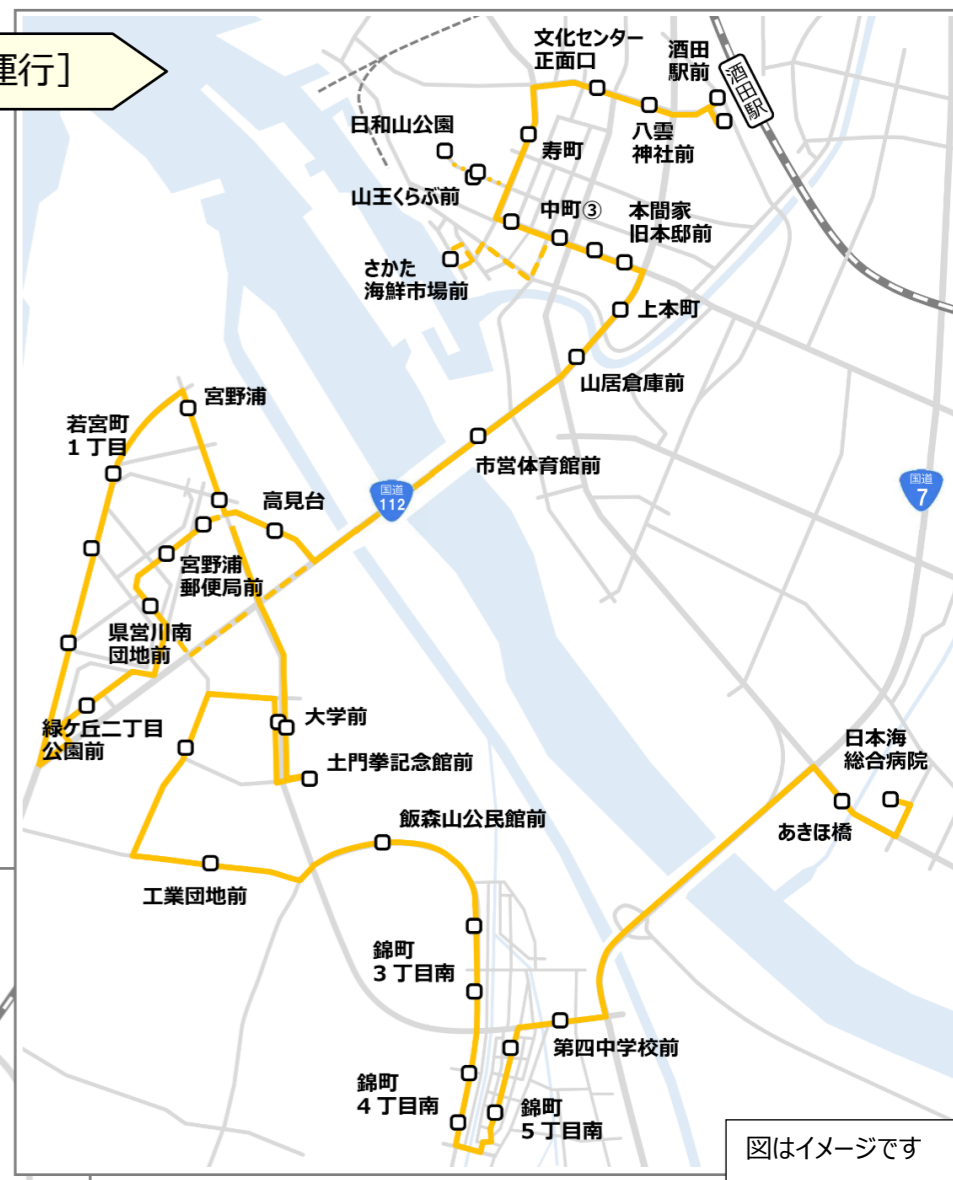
運行]

文化センター正面口
酒田駅前
酒田駅
日和山公園
八雲神社前
寿町
山王くらぶ前
中町③
本間家旧本邸前
さかた海鮮市場前
上本町
山居倉庫前
宮野浦
若宮町1丁目
市営体育館前
国道112
国道7
高見台
宮野浦郵便局前
県営川南団地前
緑ケ丘二丁目公園前
大学前
土門拳記念館前
日本海総合病院
あきほ橋
飯森山公民館前
工業団地前
錦町3丁目南
第四中学校前
錦町4丁目南
錦町5丁目南
図はイメージです